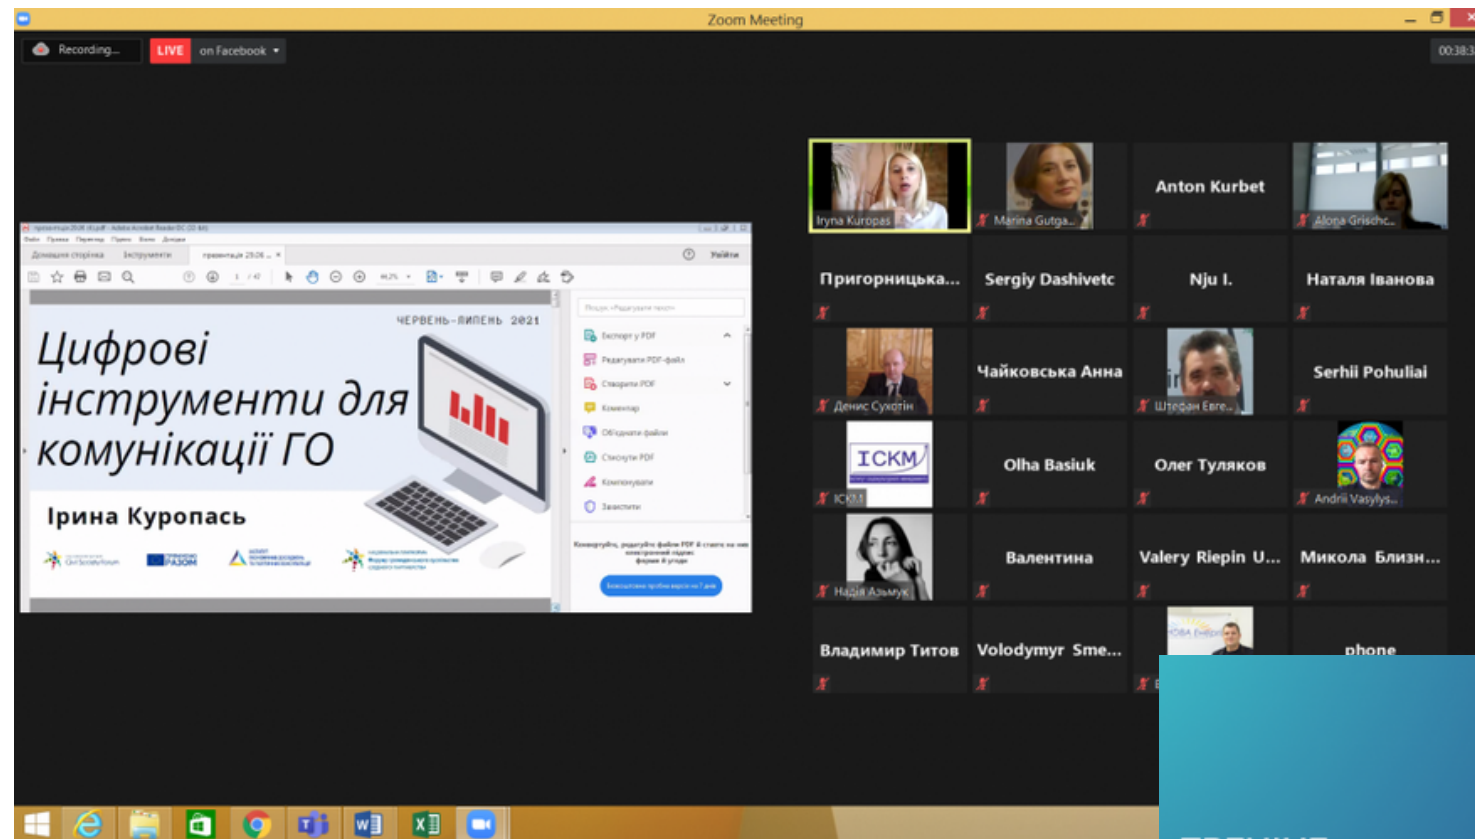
Zoom Meeting

Recording...

LIVE on Facebook

00:38:3

Домашня сторінка Інструменти презентація 29.06 ...

Увійти

ЧЕРВЕНЬ-ЛИПЕНЬ 2021

Цифрові інструменти для комунікації ГО

Ірина Куропась

Експорт у PDF

Редагувати PDF-файл

Створити PDF

Коментар

Об'єднати файли

Стиснути PDF

Компонувати

Захистити

Iryna Kuropas

Marina Gutga...

Anton Kurbet

Alona Grischc...

Пригорницька...

Sergiy Dashivetc

Nju I.

Наталя Іванова

Денис Сухотін

Чайковська Анна

Штефан Евге...

Serhii Pohuliai

ICKM

Olha Basiuk

Олег Туляков

Andrii Vasylys...

Надія Адьмук

Валентина

Valery Riepin U...

Микола Близн...

Владимир Титов

Volodymyr Sme...

phone